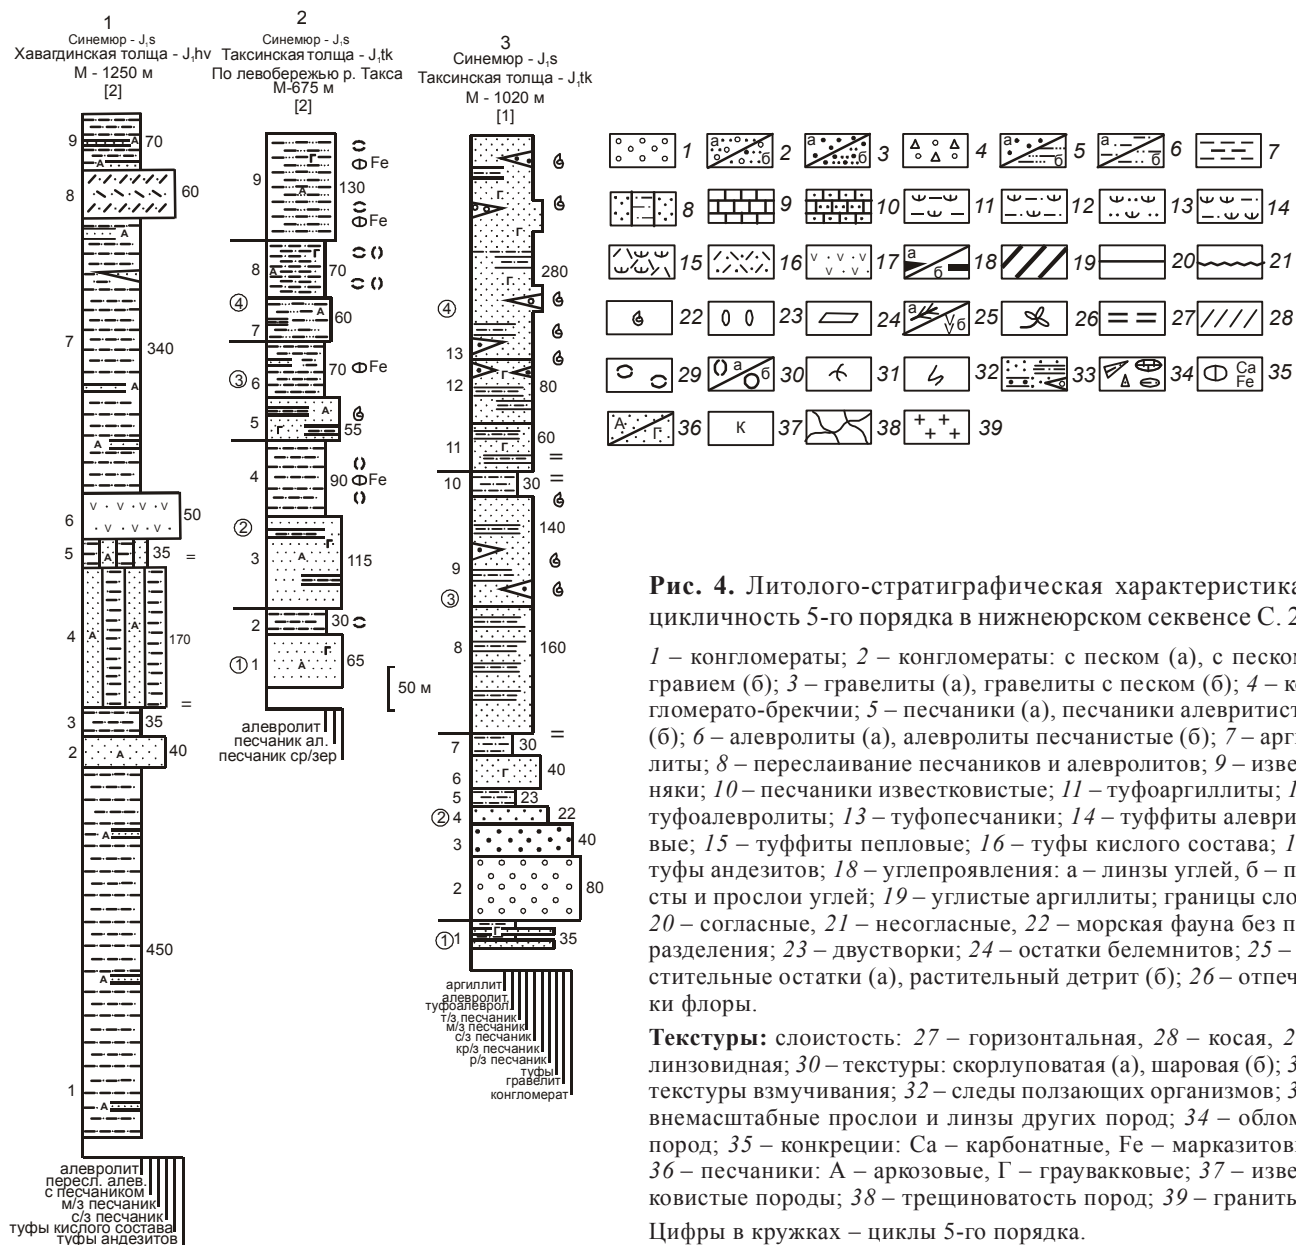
1
Синемюр - $J_1s$
Хавгдинская толща - $J_1hv$
М - 1250 м
[2]

9 70
8 60
7 340
6 50
5 35 =
4 170 =
3 35
2 40
1 450

алевролит
пересл. алев. с песчаником
м/з песчаник
с/з песчаник
туфы кислого состава
туфы андезитов

2
Синемюр - $J_1s$
Таксинская толща - $J_1tk$
По левобережью р. Такса
М-675 м
[2]

9 130 ФFe ФFe
④ 8 70
7 60
③ 6 70 ФFe
5 55
4 90 ФFe
② 3 115
2 30
① 1 65

50 м

алевролит
песчаник ал.
песчаник ср/зер

3
Синемюр - $J_1s$
Таксинская толща - $J_1tk$
М - 1020 м
[1]

④ 280
13
12 80
11 60 =
10 30 =
③ 9 140
8 160
7 30 =
6 40
5 23
② 4 22
3 40
2 80
① 1 35

аргиллит
алевролит
туфоалевролит
т/з песчаник
м/з песчаник
с/з песчаник
кр/з песчаник
р/з песчаник
туфы
гравелит
конгломерат

1 а б 2 а б 3 4 а б 5 а б 6 7 8 9 10 11 12 13 14 15 16 17 а б 18 19 20 21 22 23 24 а б 25 26 27 28 29 а б 30 31 32 33 34 Ca Fe 35 А Г 36 К 37 38 39

**Рис. 4.** Литолого-стратиграфическая характеристика и цикличность 5-го порядка в нижнеюрском секвенсе С. 2

*1* – конгломераты; *2* – конгломераты: с песком (а), с песком и гравием (б); *3* – гравелиты (а), гравелиты с песком (б); *4* – конгломерато-брекчии; *5* – песчаники (а), песчаники алевритистые (б); *6* – алевролиты (а), алевролиты песчанистые (б); *7* – аргиллиты; *8* – переслаивание песчаников и алевролитов; *9* – известняки; *10* – песчаники известковистые; *11* – туфоаргиллиты; *12* – туфоалевролиты; *13* – туфопесчаники; *14* – туффиты алевритовые; *15* – туффиты пепловые; *16* – туфы кислого состава; *17* – туфы андезитов; *18* – углепроявления: а – линзы углей, б – пласты и прослои углей; *19* – углистые аргиллиты; границы слоев: *20* – согласные, *21* – несогласные, *22* – морская фауна без подразделения; *23* – двустворки; *24* – остатки белемнитов; *25* – растительные остатки (а), растительный детрит (б); *26* – отпечатки флоры.

**Текстуры:** слоистость: *27* – горизонтальная, *28* – косая, *29* – линзовидная; *30* – текстуры: скорлуповатая (а), шаровая (б); *31* – текстуры взмучивания; *32* – следы ползающих организмов; *33* – внемасштабные прослои и линзы других пород; *34* – обломки пород; *35* – конкреции: Ca – карбонатные, Fe – марказитовые; *36* – песчаники: А – аркозовые, Г – граувакковые; *37* – известковистые породы; *38* – трещиноватость пород; *39* – граниты.

Цифры в кружках – циклы 5-го порядка.